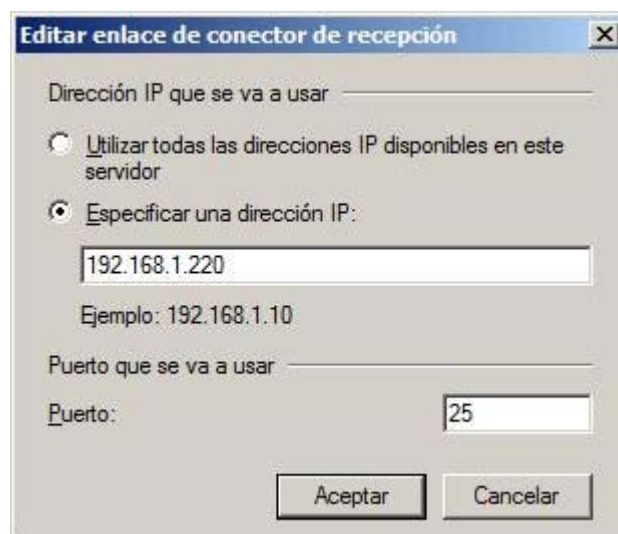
Editar enlace de conector de recepción

Dirección IP que se va a usar

Utilizar todas las direcciones IP disponibles en este servidor

Especificar una dirección IP:

192.168.1.220

Ejemplo: 192.168.1.10

Puerto que se va a usar

Puerto:

25

Aceptar

Cancelar